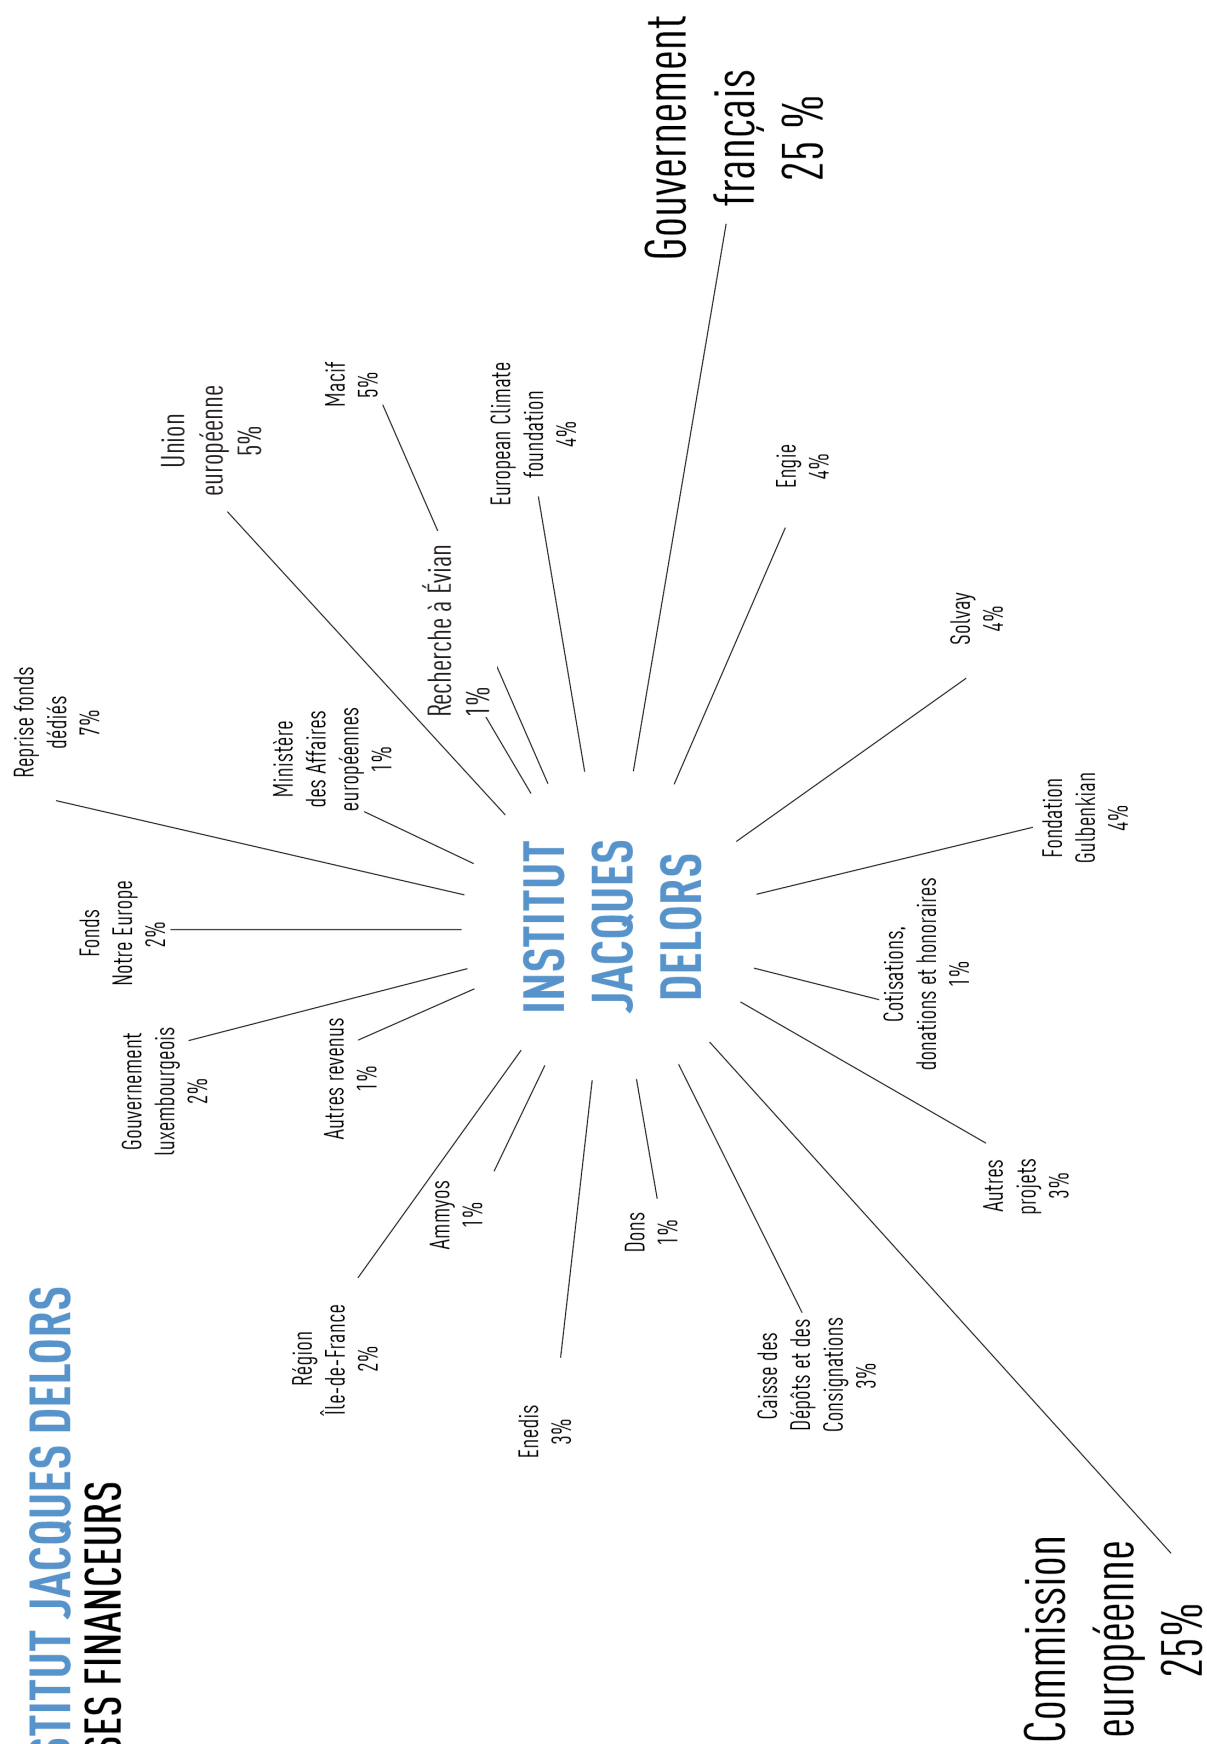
STITUT JACQUES DELORS
SES FINANCEURS

INSTITUT JACQUES DELORS

Gouvernement français 25 %

Commission européenne 25%

Reprise fonds dédiés 7%

Union européenne 5%

Macif 5%

Recherche à Évian 1%

European Climate foundation 4%

Engie 4%

Solvay 4%

Fondation Gulbenkian 4%

Cotisations, donations et honoraires 1%

Autres projets 3%

Caisse des Dépôts et des Consignations 3%

Dons 1%

Enedis 3%

Ammyos 1%

Région Île-de-France 2%

Autres revenus 1%

Gouvernement luxembourgeois 2%

Fonds Notre Europe 2%

Ministère des Affaires européennes 1%